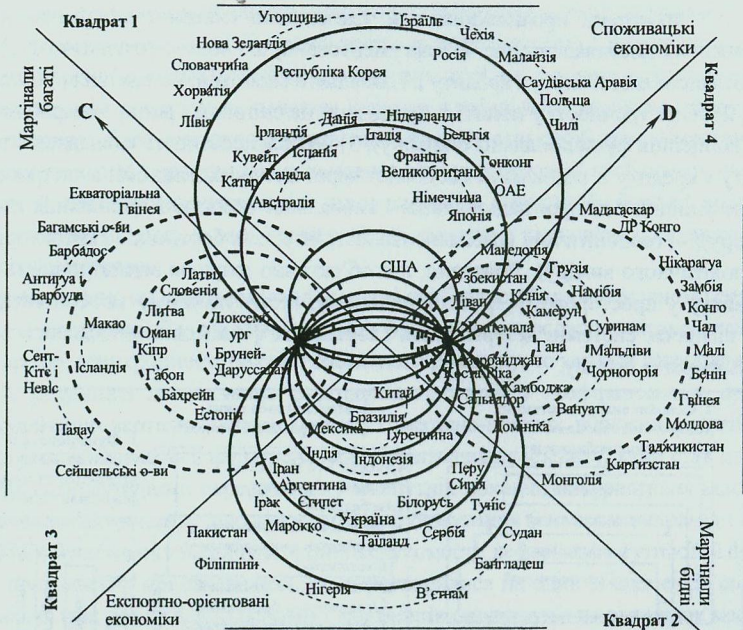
Квадрат 1

Споживацькі економіки

Квадрат 4

Маргінали багаті

Маргінали бідні

Квадрат 3

Квадрат 2

Експортно-орієнтовані економіки

C

D

Угорщина
Ізраїль
Чехія
Нова Зеландія
Росія
Малайзія
Словаччина
Республіка Корея
Саудівська Аравія
Хорватія
Польща
Лівія
Нідерланди
Чилі
Данія
Ірландія
Італія
Бельгія
Іспанія
Кувейт
Франція
Гонконг
Катар
Канада
Великобританія
ОАЕ
Австралія
Німеччина
Японія
Екваторіальна Гвінея
Малагаскар
ДР Конго
Багамські о-ви
Барбадос
Македонія
США
Нікарагуа
Грузія
Антигуа і Барбуда
Латвія
Узбекистан
Замбія
Словенія
Кенія
Намібія
Ліван
Литва
Конго
Люксембург
Камерун
Макао
Оман
Чад
Суринам
Гватемала
Кіпр
Бруней-Даруссалам
Мальдіви
Малі
Гана
Сент-Кітс і Невіс
Ісландія
Азербайджан
Коста-Ріка
Габон
Бенін
Чорногорія
Бахрейн
Камбоджа
Китай
Естонія
Гвінея
Сальвадор
Вануату
Бразилія
Палау
Мексика
Молдова
Домініка
Туреччина
Таджикистан
Індія
Індонезія
Сейшельські о-ви
Киргизстан
Монголія
Іран
Перу
Аргентина
Сирія
Ірак
Єгипет
Білорусь
Туніс
Марокко
Україна
Пакистан
Сербія
Судан
Таїланд
Бангладеш
Філіппіни
Нігерія
В'єтнам